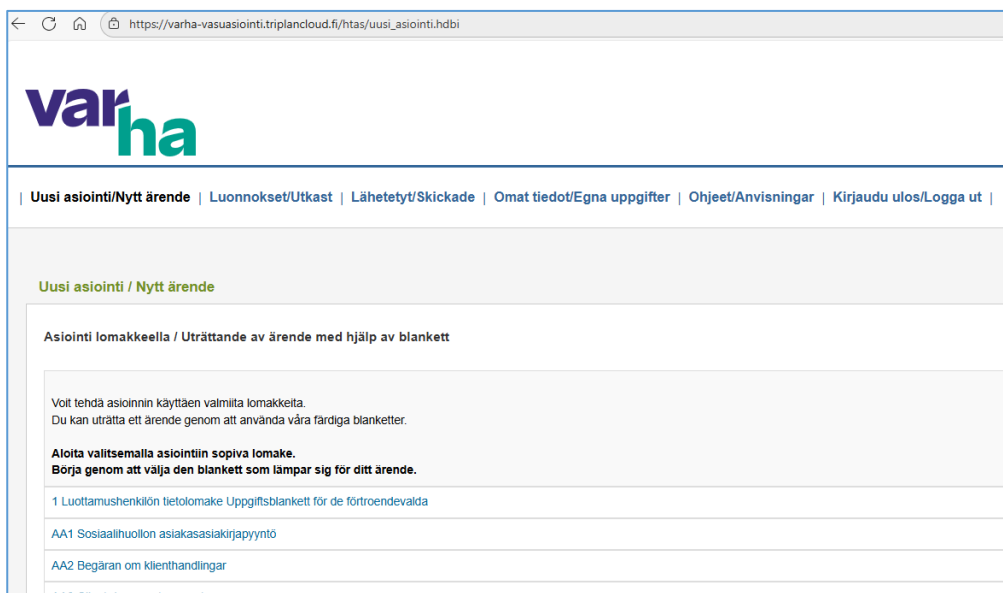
https://varha-vasuasiointi.triplancloud.fi/htas/uusi_asiointi.hdbi

varha

| Uusi asiointi/Nytt ärende | Luonnokset/Utkast | Lähetetyt/Skickade | Omat tiedot/Egna uppgifter | Ohjeet/Anvisningar | Kirjaudu ulos/Logga ut |

Uusi asiointi / Nytt ärende

Asiointi lomakkeella / Uträttande av ärende med hjälp av blankett

Voit tehdä asioinnin käyttäen valmiita lomakkeita.
Du kan uträtta ett ärende genom att använda våra färdiga blanketter.

Aloita valitsemalla asiointiin sopiva lomake.
Börja genom att välja den blankett som lämpar sig för ditt ärende.

1 Luottamushenkilön tietolomake Uppgiftsblankett för de förtroendevalda

AA1 Sosiaalihuollon asiakasasiakirjapyyntö

AA2 Begäran om klienthandlingar

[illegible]